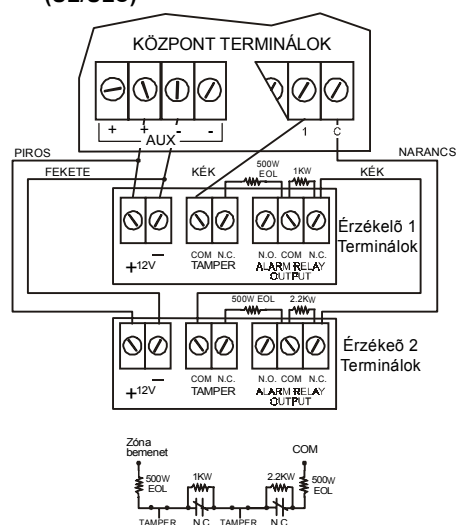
(SL52C)

KÖZPONT TERMINÁLOK

+ + AUX - -

1 C

PIROS

NARANCS

FEKETE

KÉK

500W EOL

1KW

KÉK

+12V

—

COM N.C. TAMPER

N.O. COM N.C. ALARM RELAY OUTPUT

Érzékelõ 1 Terminálok

500W EOL

2.2KW

+12V

—

COM N.C. TAMPER

N.O. COM N.C. ALARM RELAY OUTPUT

Érzékeõ 2 Terminálok

Zóna bemenet

COM

500W EOL

1KW

2.2KW

500W EOL

TAMPER

N.C.

TAMPER

N.C.